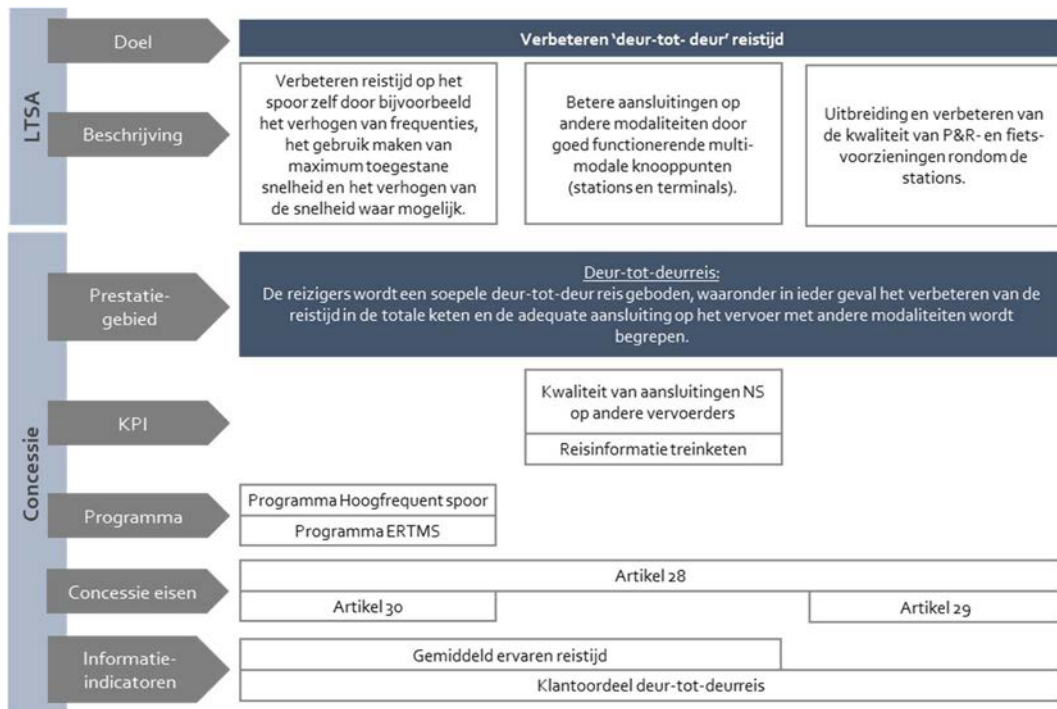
LTSA

Doel

Verbeteren 'deur-tot- deur' reistijd

Beschrijving

Verbeteren reistijd op het spoor zelf door bijvoorbeeld het verhogen van frequenties, het gebruik maken van maximum toegestane snelheid en het verhogen van de snelheid waar mogelijk.

Betere aansluitingen op andere modaliteiten door goed functionerende multimodale knooppunten (stations en terminals).

Uitbreiding en verbeteren van de kwaliteit van P&R- en fietsvoorzieningen rondom de stations.

Concessie

Prestatiegebied

Deur-tot-deurreis:
De reizigers wordt een soepele deur-tot-deur reis geboden, waaronder in ieder geval het verbeteren van de reistijd in de totale keten en de adequate aansluiting op het vervoer met andere modaliteiten wordt begrepen.

KPI

Kwaliteit van aansluitingen NS op andere vervoerders

Reisinformatie treinketen

Programma

Programma Hoogfrequent spoor

Programma ERTMS

Concessie eisen

Artikel 28

Artikel 30

Artikel 29

Informatieindicatoren

Gemiddeld ervaren reistijd

Klantoordeel deur-tot-deurreis